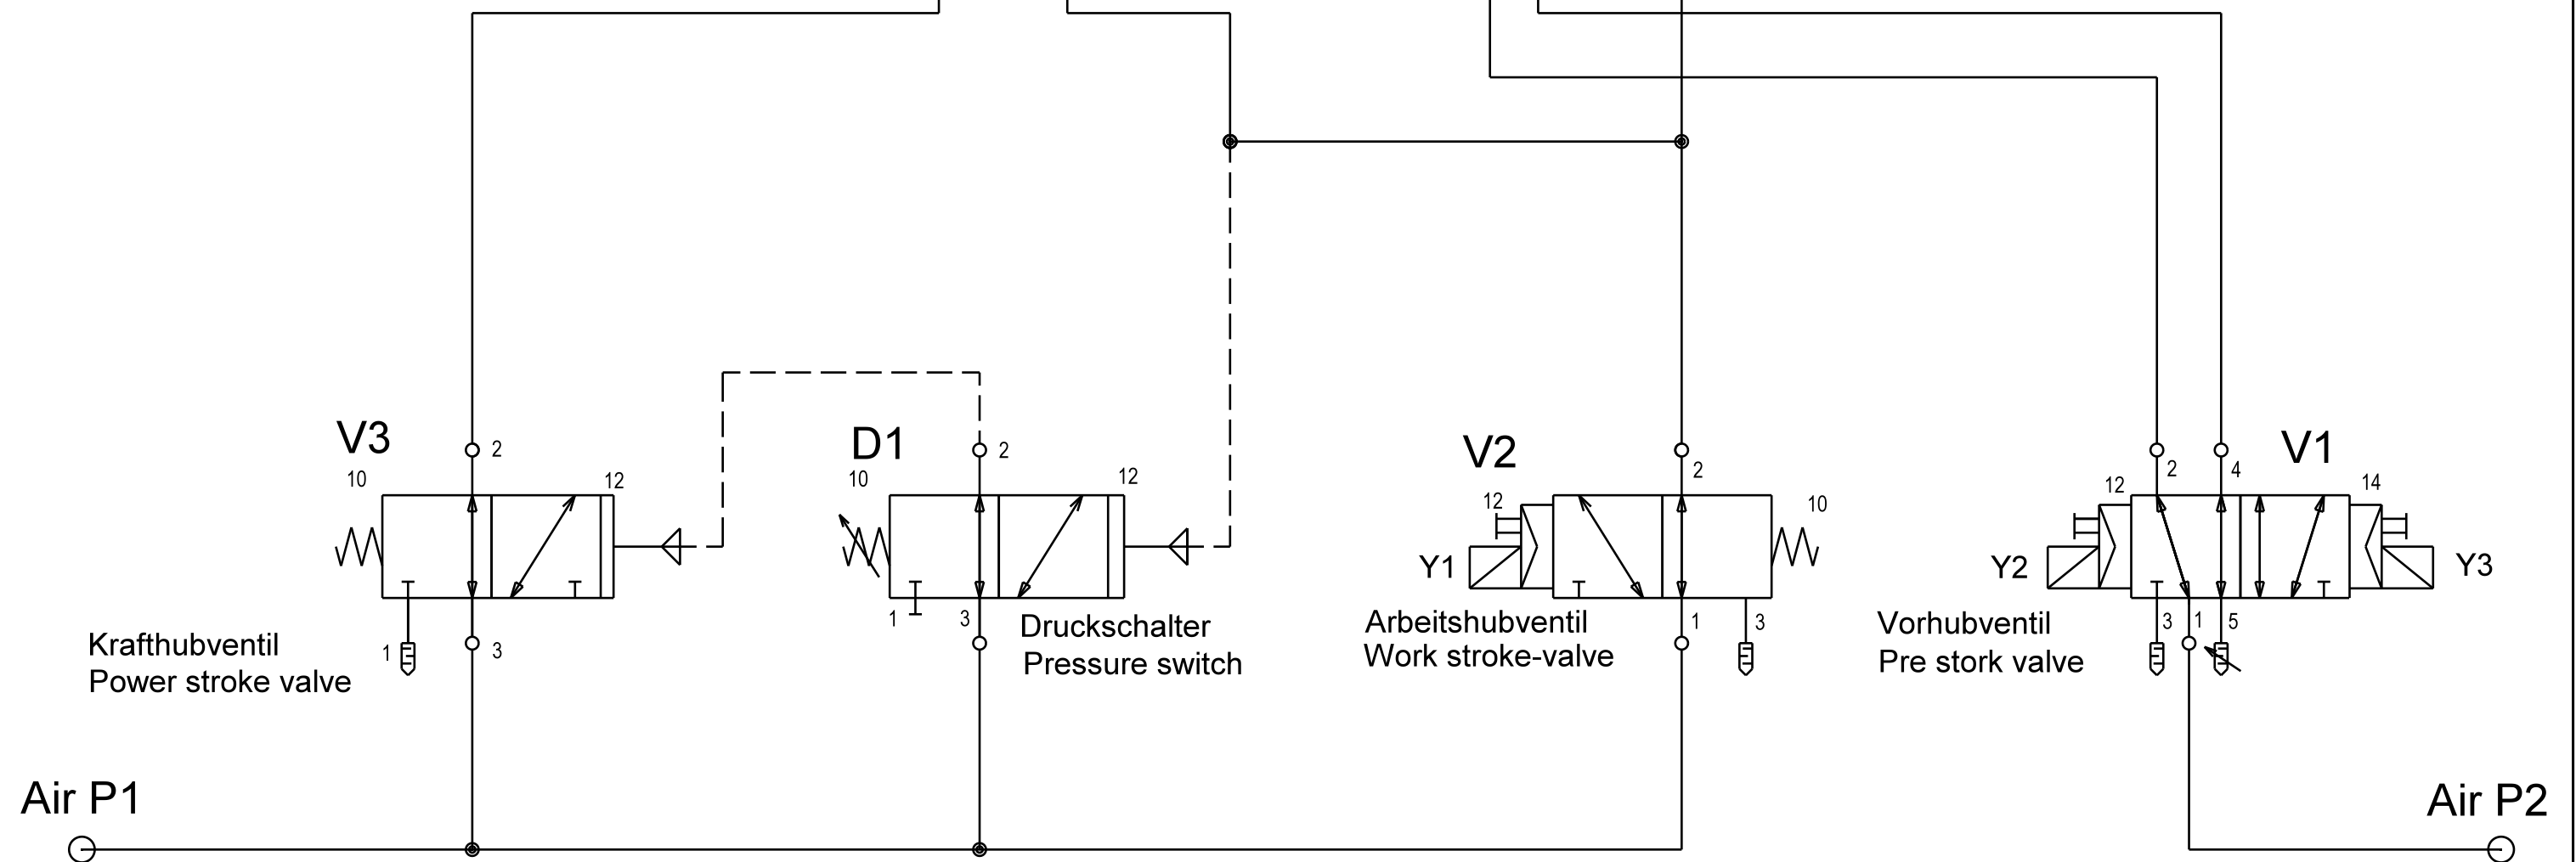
V3
2
10
12
1
3
Krafthubventil
Power stroke valve

D1
2
10
12
1
3
Druckschalter
Pressure switch

V2
2
12
10
Y1
1
3
Arbeitshubventil
Work stroke-valve

V1
2
4
12
14
Y2
Y3
3
1
5
Vorhubventil
Pre stork valve

Air P1
Air P2